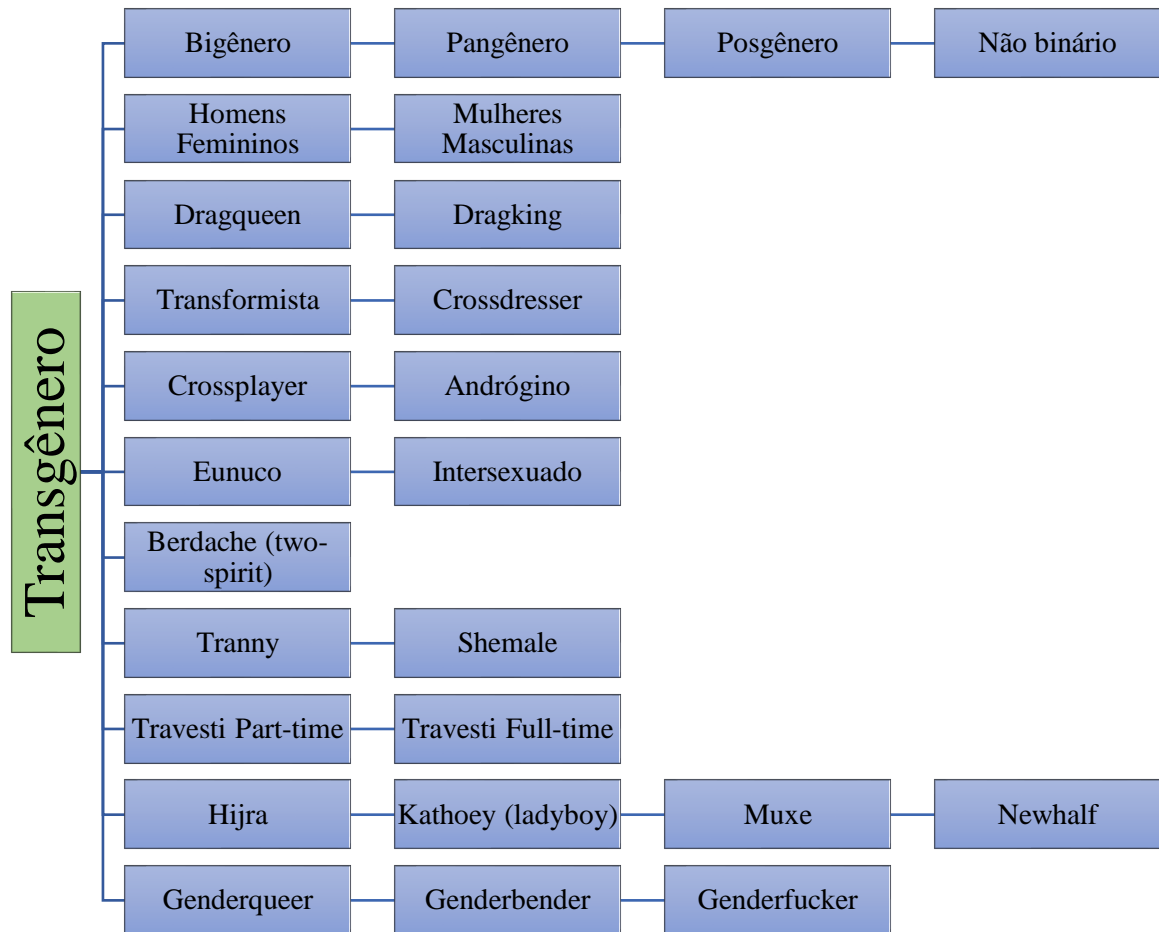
Transgênero

Bigênero | Pangênero | Posgênero | Não binário

Homens Femininos | Mulheres Masculinas

Dragqueen | Dragking

Transformista | Crossdresser

Crossplayer | Andrógino

Eunuco | Intersexuado

Berdache (two-spirit)

Tranny | Shemale

Travesti Part-time | Travesti Full-time

Hijra | Kathoey (ladyboy) | Muxe | Newhalf

Genderqueer | Genderbender | Genderfucker